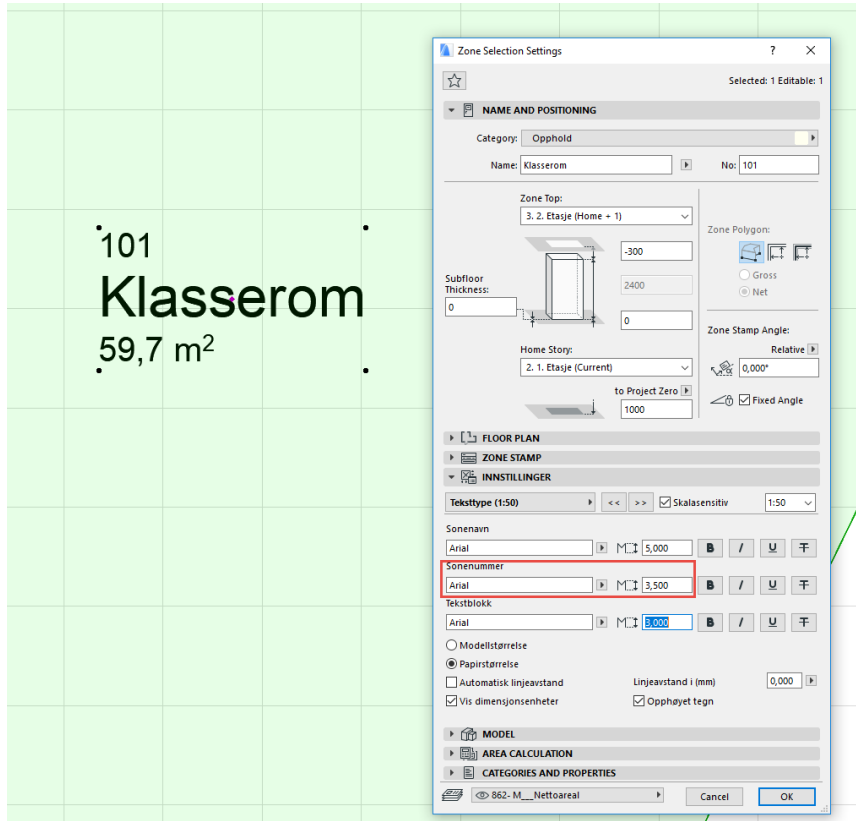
101
Klasserom
59,7 m$^2$

Zone Selection Settings
?
✕
Selected: 1 Editable: 1
NAME AND POSITIONING
Category: Opphold
Name: Klasserom
No: 101
Zone Top:
3. 2. Etasje (Home + 1)
-300
2400
0
Subfloor Thickness:
0
Home Story:
2. 1. Etasje (Current)
to Project Zero
1000
Zone Polygon:
Gross
Net
Zone Stamp Angle:
Relative
0,000°
Fixed Angle
FLOOR PLAN
ZONE STAMP
INNSTILLINGER
Teksttype (1:50)
<<
>>
Skalasensitiv
1:50
Sonenavn
Arial
5,000
B
I
U
T
Sonenummer
Arial
3,500
B
I
U
T
Tekstblokk
Arial
3,000
B
I
U
T
Modellstørrelse
Papirstørrelse
Automatisk linjeavstand
Linjeavstand i (mm)
0,000
Vis dimensjonsenheter
Opphøyet tegn
MODEL
AREA CALCULATION
CATEGORIES AND PROPERTIES
862- M__Nettoareal
Cancel
OK